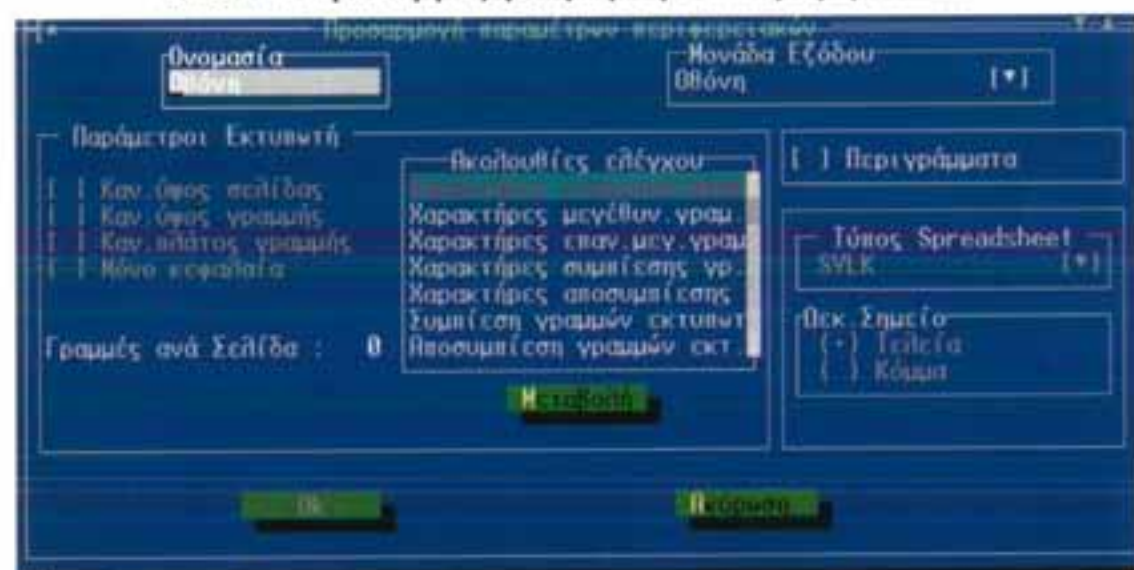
Προσαρμογή παραμέτρων περιφερειακών

Ονομασία
Οθόνη

Μονάδα Εξόδου
Οθόνη [▾]

Παράμετροι Εκτυπωτή
[ ] Καν.ύψος σελίδας
[ ] Καν.ύψος γραμμής
[ ] Καν.πλάτος γραμμής
[ ] Μόνο κεφαλαία

Γραμμές ανά Σελίδα : 0

Ακολουθίες ελέγχου
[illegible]
Χαρακτήρες μεγέθυν.γραμ.
Χαρακτήρες επαν.μεγ.γραμ
Χαρακτήρες συμπίεσης γρ.
Χαρακτήρες αποσυμπίεσης
Συμπίεση γραμμών εκτυπωτ
Αποσυμπίεση γραμμών εκτ.

Μεταβολή

[ ] Περιγράμματα

Τύπος Spreadsheet
SYLK [▾]

Δεκ.Σημείο
(•) Τελεία
( ) Κόμμα

OK

Ακύρωση